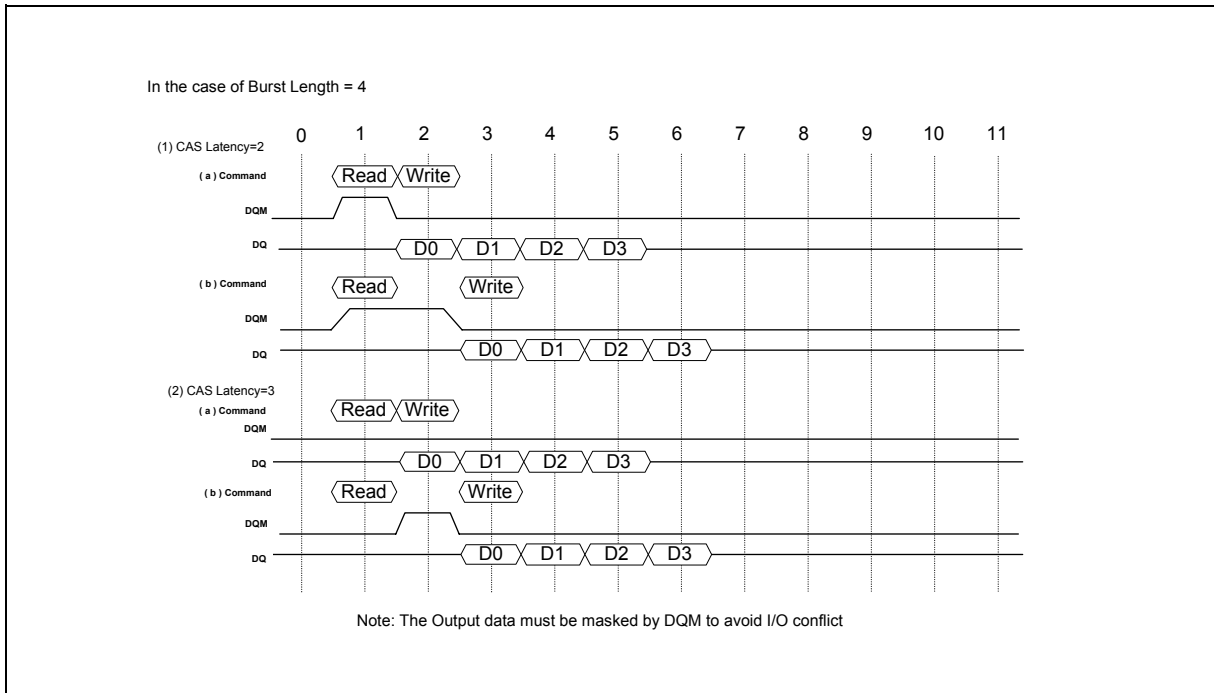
In the case of Burst Length = 4

0 1 2 3 4 5 6 7 8 9 10 11

(1) CAS Latency=2

( a ) Command
Read Write

DQM

DQ
D0 D1 D2 D3

( b ) Command
Read Write

DQM

DQ
D0 D1 D2 D3

(2) CAS Latency=3

( a ) Command
Read Write

DQM

DQ
D0 D1 D2 D3

( b ) Command
Read Write

DQM

DQ
D0 D1 D2 D3

Note: The Output data must be masked by DQM to avoid I/O conflict